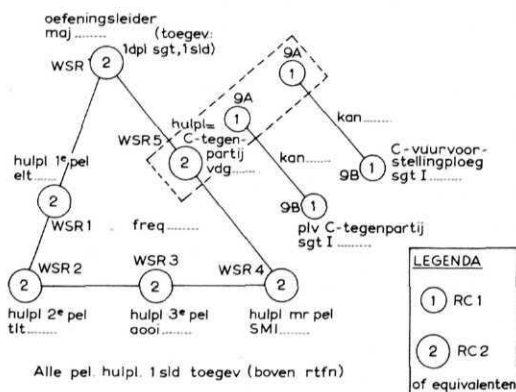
oefeningsleider
maj........ (toegev:
1dpl sgt, 1 sld)

WSR 2

9A
1

hulpl=
9A
1
C-tegenpartij
vdg

kan........

WSR 5 2

kan........

C-vuurvoorstellingploeg
9B 1
sgt I........

hulpl 1e pel
elt

2

9B 1
plv C-tegenpartij
sgt I........

WSR 1
freq........

WSR 2
WSR 3
WSR 4

2
2
2

hulpl 2e pel
tlt

hulpl 3e pel
aooi........

hulpl mr pel
SMI........

LEGENDA

1 RC 1

2 RC 2

of equivalenten

Alle pel. hulpl. 1 sld toegev (boven rtfn)